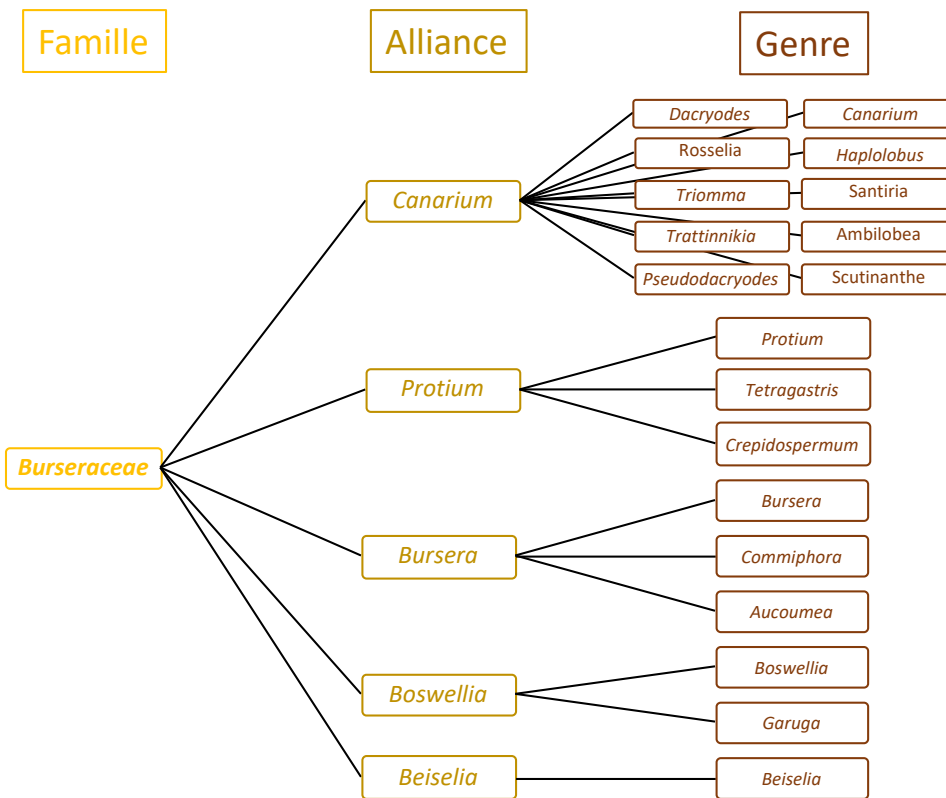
Famille

Alliance

Genre

Canarium

Dacryodes
Canarium
Rosselia
Haplolobus
Triomma
Santiria
Trattinnikia
Ambilobea
Pseudodacryodes
Scutinanthe

Protium

Protium
Tetragastris
Crepidospermum

Burseraceae

Bursera

Bursera
Commiphora
Aucoumea

Boswellia

Boswellia
Garuga

Beiselia

Beiselia